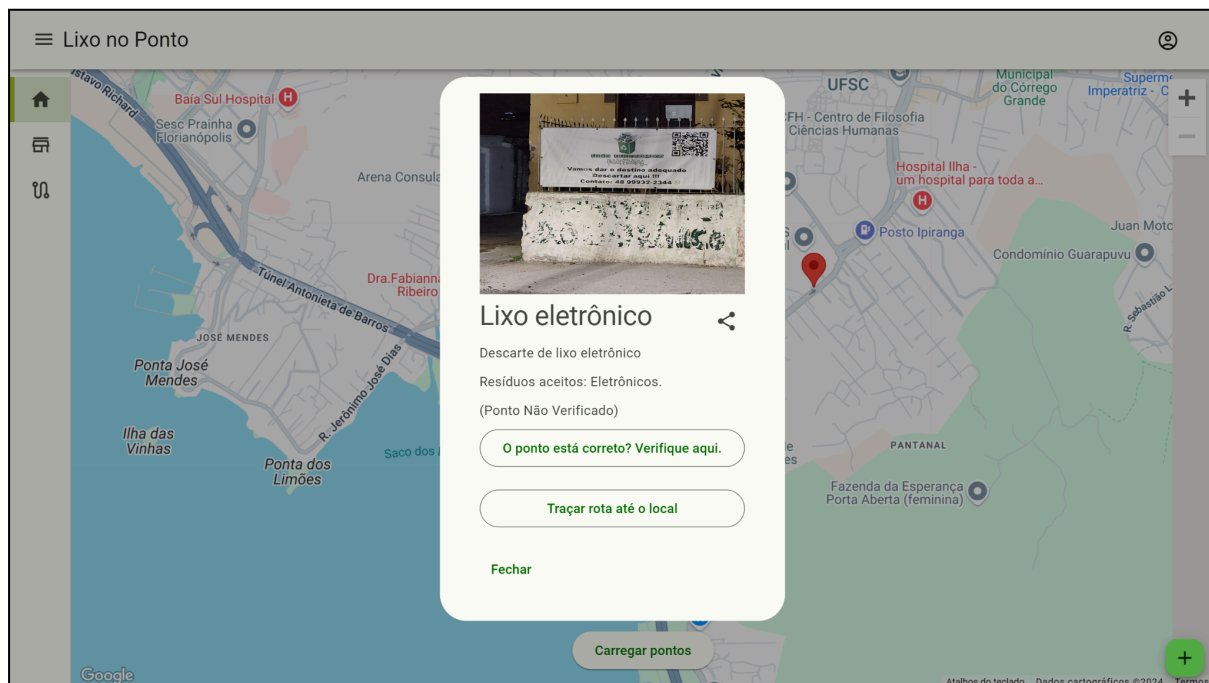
Lixo no Ponto

Baía Sul Hospital
Sesc Prainha Florianópolis
Arena Consula
Túnel Antonieta de Barros
Dra.Fabianna Ribeiro
JOSÉ MENDES
Ponta José Mendes
R. Jerônimo José Dias
Ilha das Vinhas
Ponta dos Limões
Saco dos
UFSC
CFH - Centro de Filosofia Ciências Humanas
Municipal do Córrego Grande
Supermercado Imperatriz - C
Hospital Ilha - um hospital para toda a...
Posto Ipiranga
Juan Moto
Condomínio Guarapuvu
R. Sebastião L
PANTANAL
Fazenda da Esperança Porta Aberta (feminina)
Google
Atalhos do teclado Dados cartográficos ©2024 Termos

Vamos dar o destino adequado
Descartar aqui !!!
Contato: 48 99932-2344

Lixo eletrônico

Descarte de lixo eletrônico

Resíduos aceitos: Eletrônicos.

(Ponto Não Verificado)

O ponto está correto? Verifique aqui.

Traçar rota até o local

Fechar

Carregar pontos

+